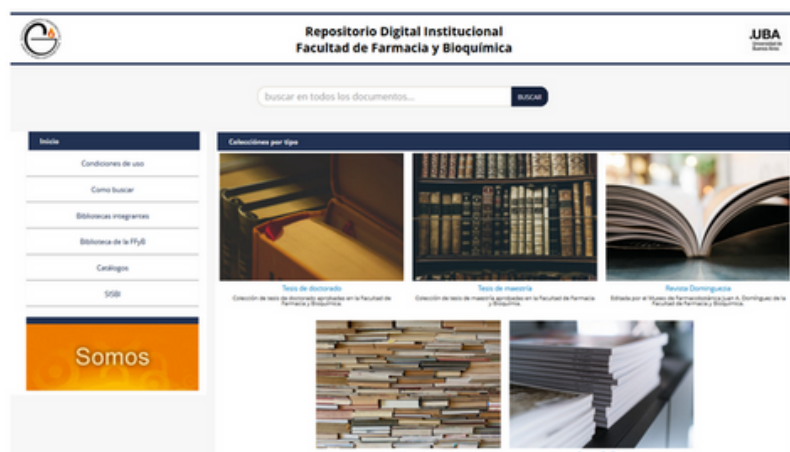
Repositorio Digital Institucional
Facultad de Farmacia y Bioquímica

UBA
Universidad de Buenos Aires

buscar en todos los documentos...
BUSCAR

Inicio
Condiciones de uso
Como buscar
Bibliotecas integrantes
Biblioteca de la FFyB
Catálogos
SISBI

Somos

Colecciones por tipo

Tesis de doctorado
Colección de tesis de doctorado aprobadas en la Facultad de Farmacia y Bioquímica

Tesis de maestría
Colección de tesis de maestría aprobadas en la Facultad de Farmacia y Bioquímica

Revista Dominguezia
Editada por el Museo de Farmacobotánica Juan A. Domínguez de la Facultad de Farmacia y Bioquímica